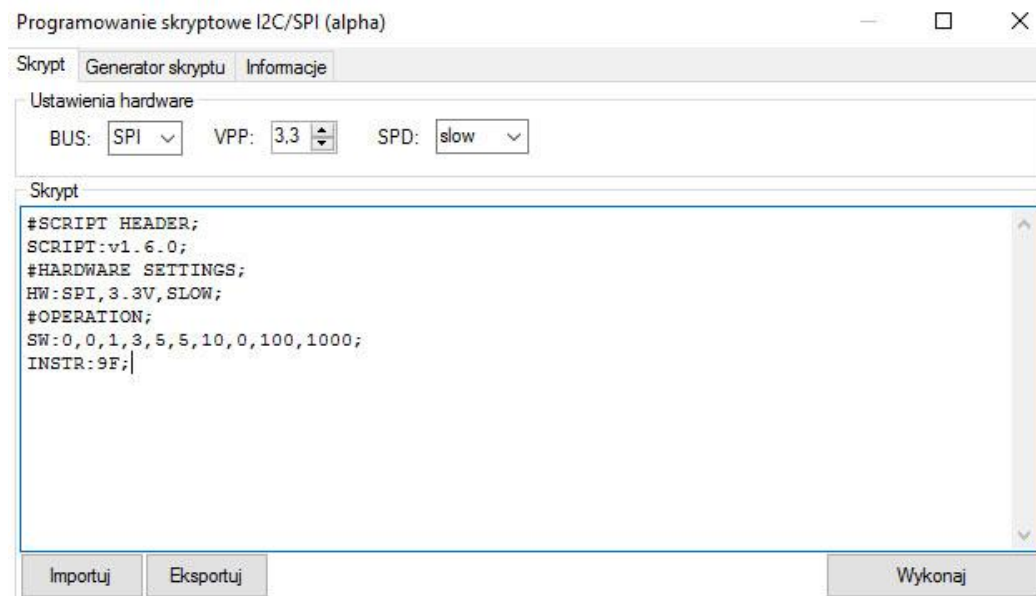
Programowanie skryptowe I2C/SPI (alpha)

Skrypt | Generator skryptu | Informacje

Ustawienia hardware

BUS: SPI VPP: 3,3 SPD: slow

Skrypt

#SCRIPT HEADER;
SCRIPT:v1.6.0;
#HARDWARE SETTINGS;
HW:SPI,3.3V,SLOW;
#OPERATION;
SW:0,0,1,3,5,5,10,0,100,1000;
INSTR:9F;

Importuj | Eksportuj | Wykonaj